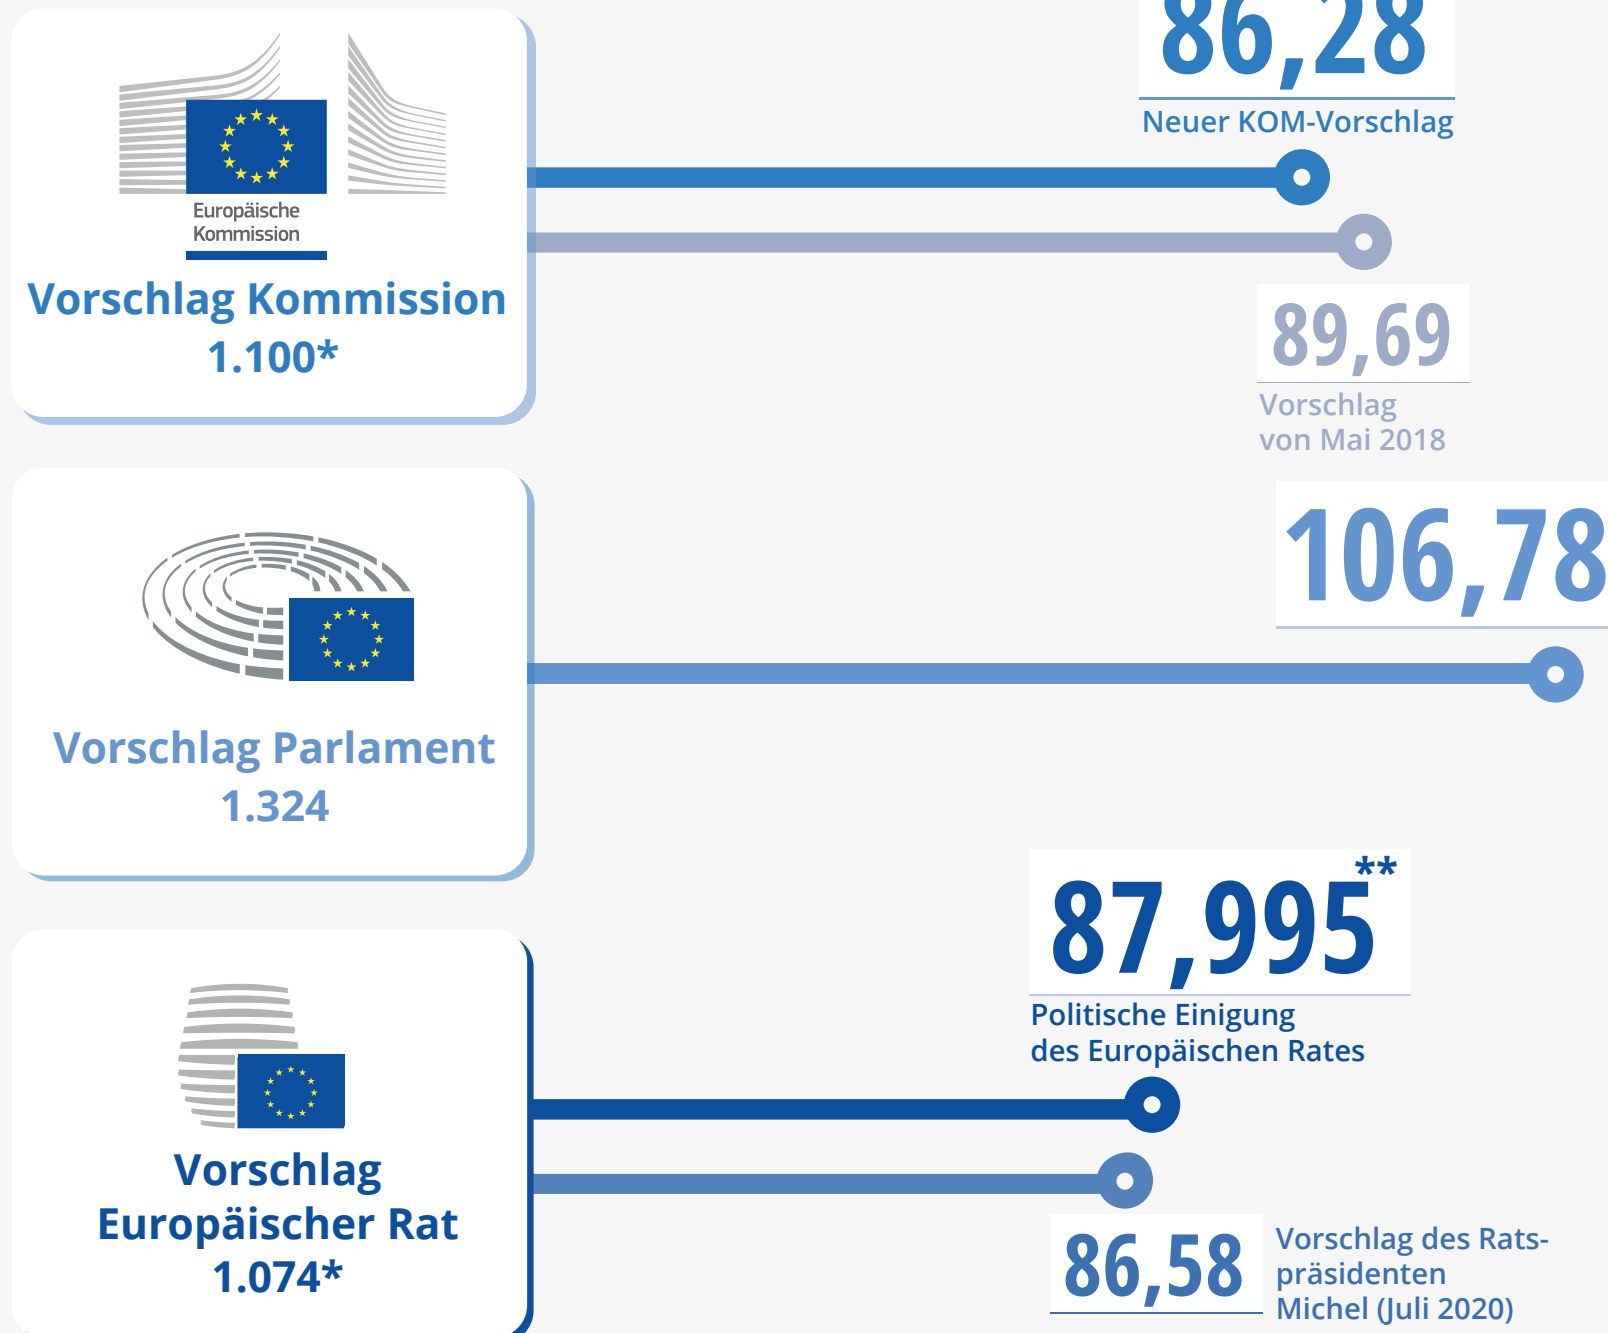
Europäische Kommission

Vorschlag Kommission
1.100*

86,28
Neuer KOM-Vorschlag

89,69
Vorschlag von Mai 2018

Vorschlag Parlament
1.324

106,78

Vorschlag Europäischer Rat
1.074*

87,995**
Politische Einigung des Europäischen Rates

86,58
Vorschlag des Ratspräsidenten Michel (Juli 2020)